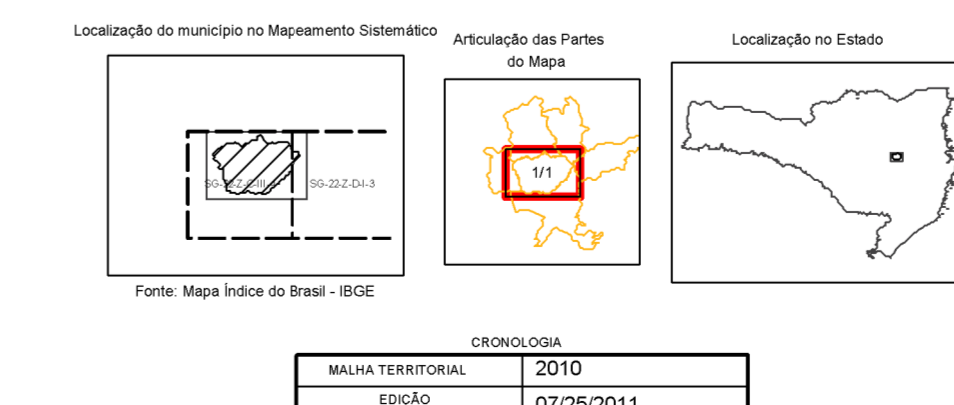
Localização do município no Mapeamento Sistemático

SG-22-Z-C-III-4

SG-22-Z-D-I-3

Fonte: Mapa Índice do Brasil - IBGE

Articulação das Partes do Mapa

1/1

Localização no Estado

CRONOLOGIA

| MALHA TERRITORIAL | 2010 |
|---|---|
| EDIÇÃO | 07/25/2011 |